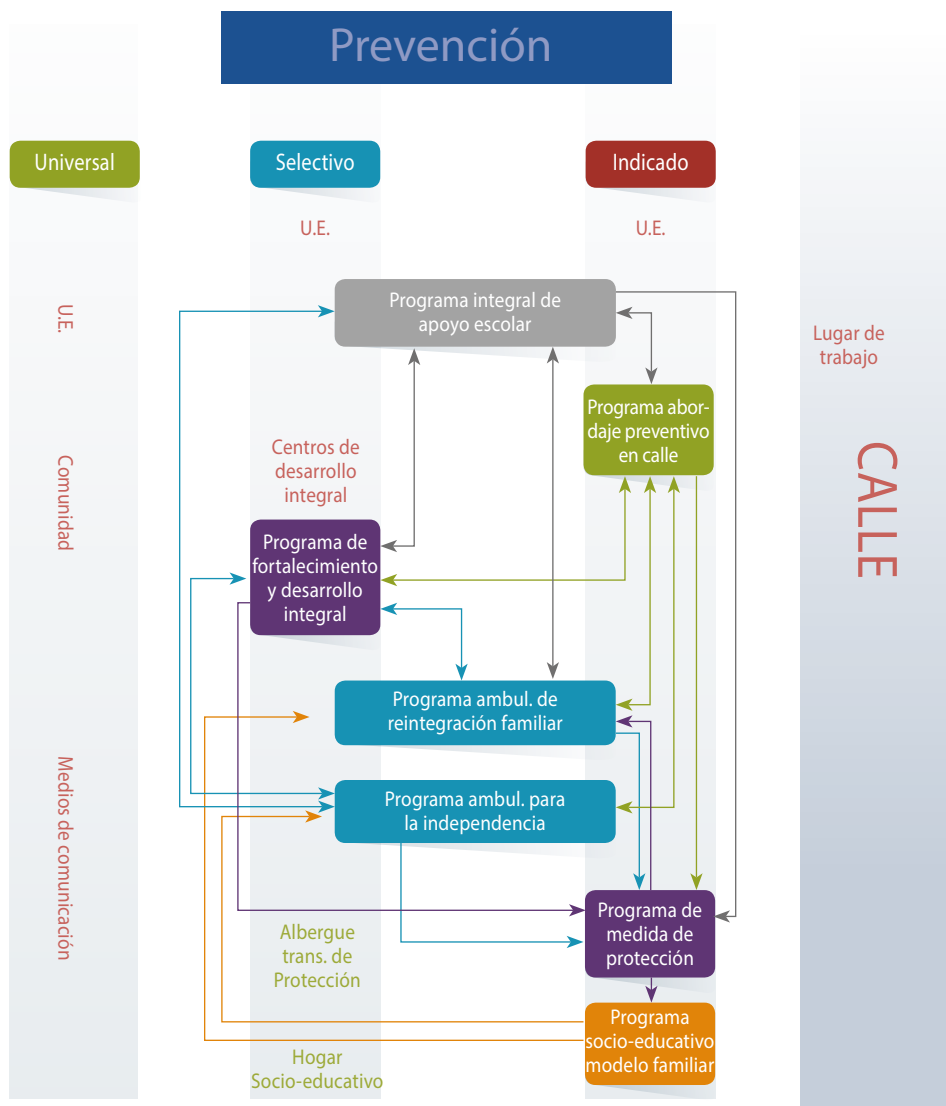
Prevención

Universal

Selectivo

Indicado

U.E.

U.E.

U.E.

Comunidad

Medios de comunicación

Lugar de trabajo

CALLE

Programa integral de apoyo escolar

Programa abordaje preventivo en calle

Centros de desarrollo integral

Programa de fortalecimiento y desarrollo integral

Programa ambul. de reintegración familiar

Programa ambul. para la independencia

Albergue trans. de Protección

Programa de medida de protección

Programa socio-educativo modelo familiar

Hogar Socio-educativo